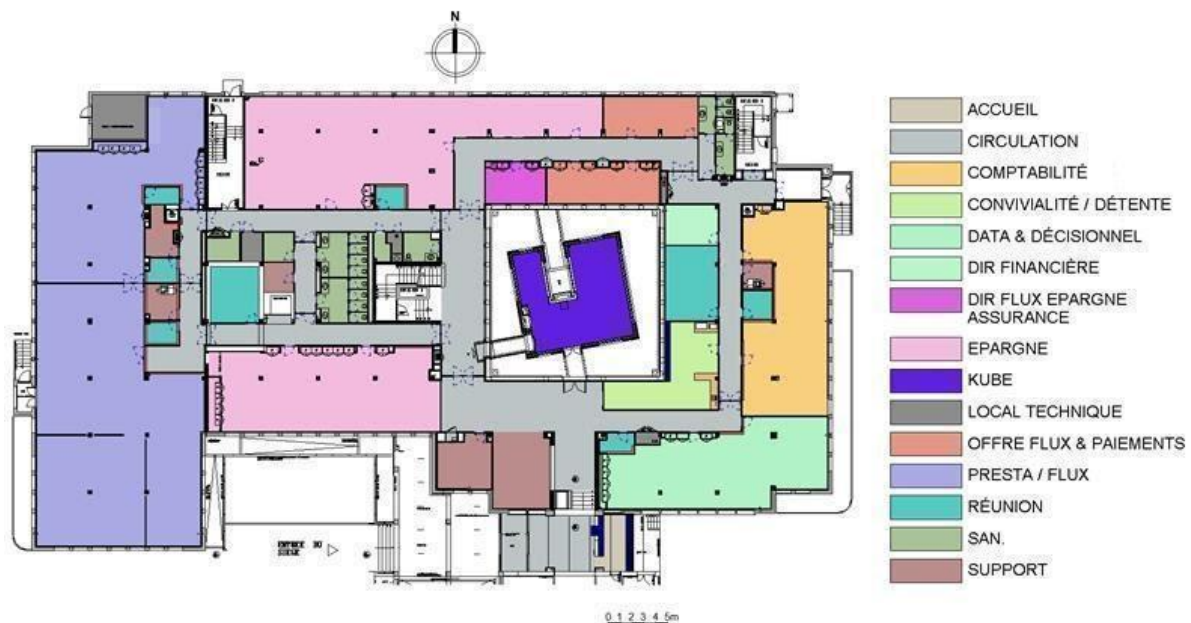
N

ACCUEIL
CIRCULATION
COMPTABILITÉ
CONVIVIALITÉ / DÉTENTE
DATA & DÉCISIONNEL
DIR FINANCIÈRE
DIR FLUX EPARGNE ASSURANCE
EPARGNE
KUBE
LOCAL TECHNIQUE
OFFRE FLUX & PAIEMENTS
PRESTA / FLUX
RÉUNION
SAN.
SUPPORT

0 1 2 3 4 5m